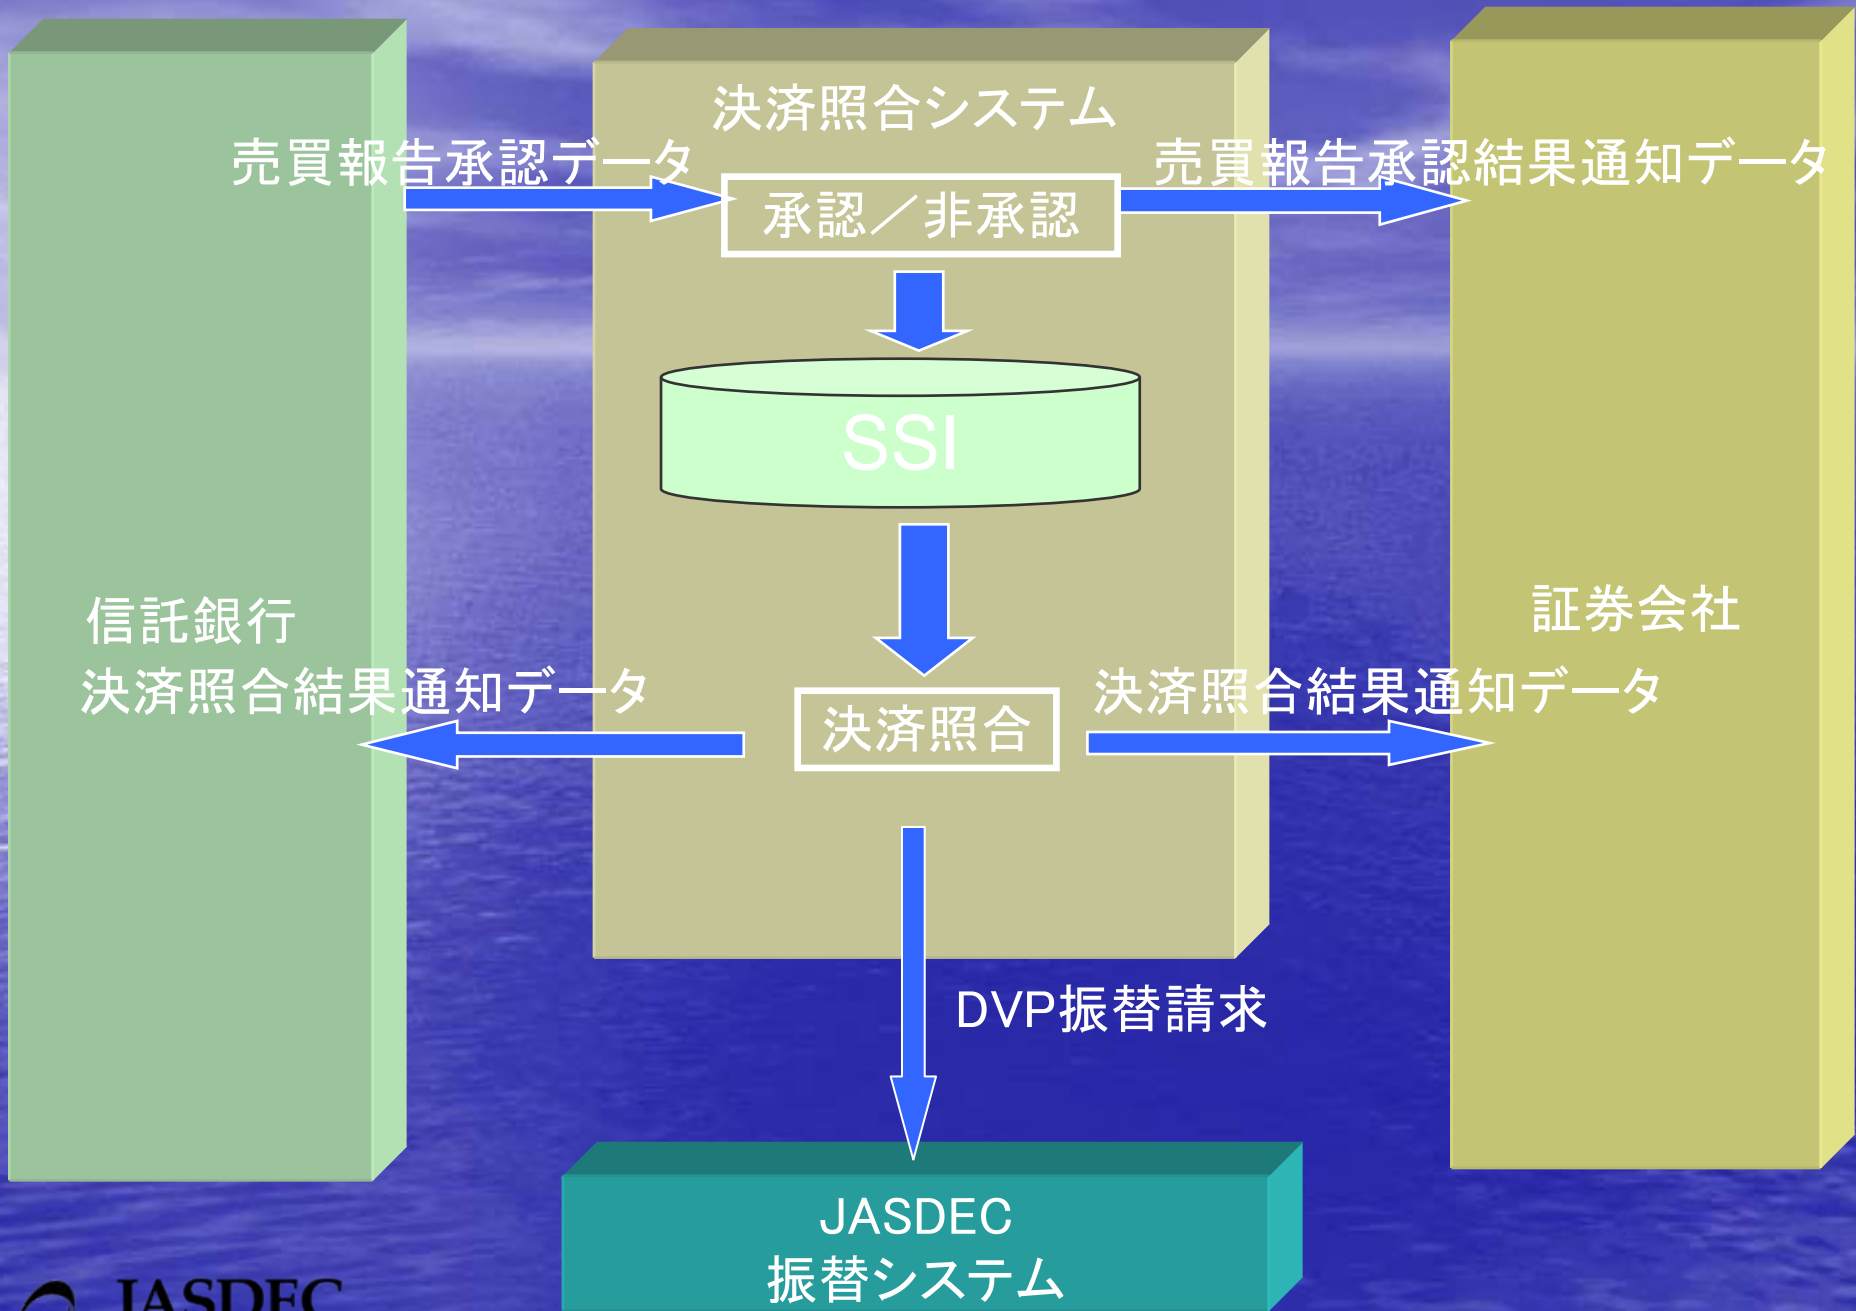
決済照合システム

売買報告承認データ

承認／非承認

売買報告承認結果通知データ

SSI

信託銀行

決済照合結果通知データ

決済照合

証券会社

決済照合結果通知データ

DVP振替請求

JASDEC
振替システム

JASDEC